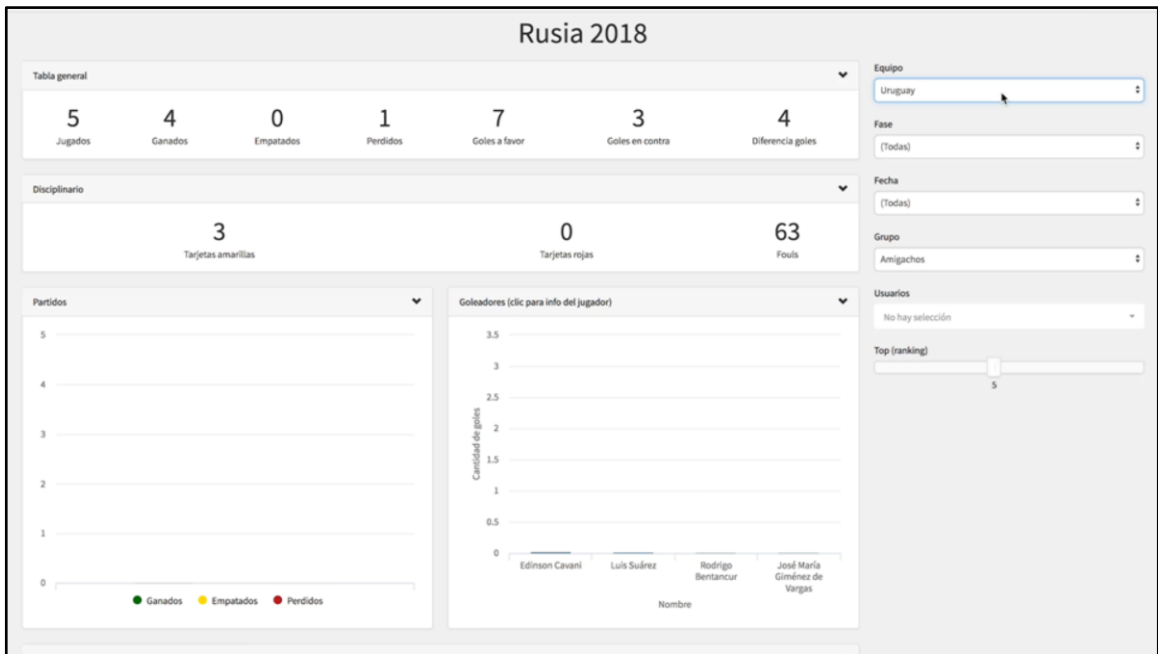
Rusia 2018

Tabla general

| 5 | 4 | 0 | 1 | 7 | 3 | 4 |
|---|---|---|---|---|---|---|
| Jugados | Ganados | Empatados | Perdidos | Goles a favor | Goles en contra | Diferencia goles |

Disciplinario

| 3 | 0 | 63 |
|---|---|---|
| Tarjetas amarillas | Tarjetas rojas | Fouls |

Partidos

5
4
3
2
1
0

Ganados Empatados Perdidos

Goleadores (clic para info del jugador)

3.5
3
2.5
2
1.5
1
0.5
0

Cantidad de goles

Edinson Cavani
Luis Suárez
Rodrigo Bentancur
José María Giménez de Vargas

Nombre

Equipo
Uruguay

Fase
(Todas)

Fecha
(Todas)

Grupo
Amigachos

Usuarios
No hay selección

Top (ranking)
5